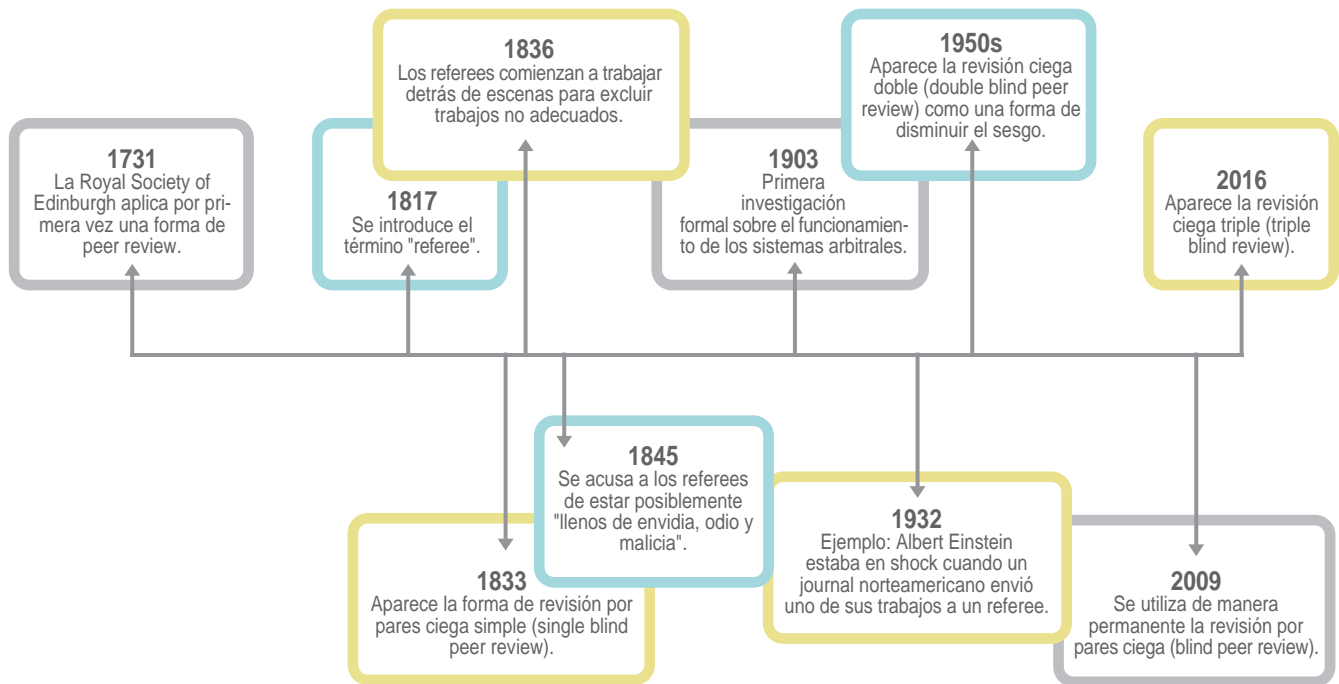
1731
La Royal Society of Edinburgh aplica por primera vez una forma de peer review.

1817
Se introduce el término "referee".

1836
Los referees comienzan a trabajar detrás de escenas para excluir trabajos no adecuados.

1903
Primera investigación formal sobre el funcionamiento de los sistemas arbitrales.

1950s
Aparece la revisión ciega doble (double blind peer review) como una forma de disminuir el sesgo.

2016
Aparece la revisión ciega triple (triple blind review).

1833
Aparece la forma de revisión por pares ciega simple (single blind peer review).

1845
Se acusa a los referees de estar posiblemente "llenos de envidia, odio y malicia".

1932
Ejemplo: Albert Einstein estaba en shock cuando un journal norteamericano envió uno de sus trabajos a un referee.

2009
Se utiliza de manera permanente la revisión por pares ciega (blind peer review).